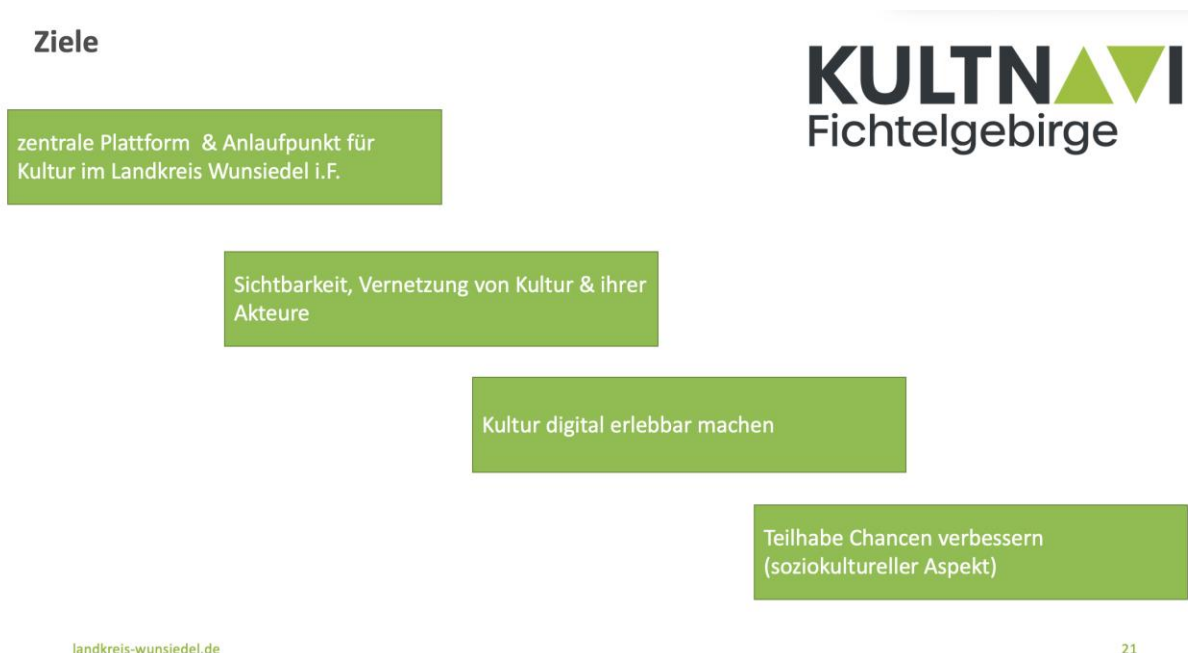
Ziele

KULTNAVI
Fichtelgebirge

zentrale Plattform & Anlaufpunkt für Kultur im Landkreis Wunsiedel i.F.

Sichtbarkeit, Vernetzung von Kultur & ihrer Akteure

Kultur digital erlebbar machen

Teilhabe Chancen verbessern (soziokultureller Aspekt)

landkreis-wunsiedel.de

21